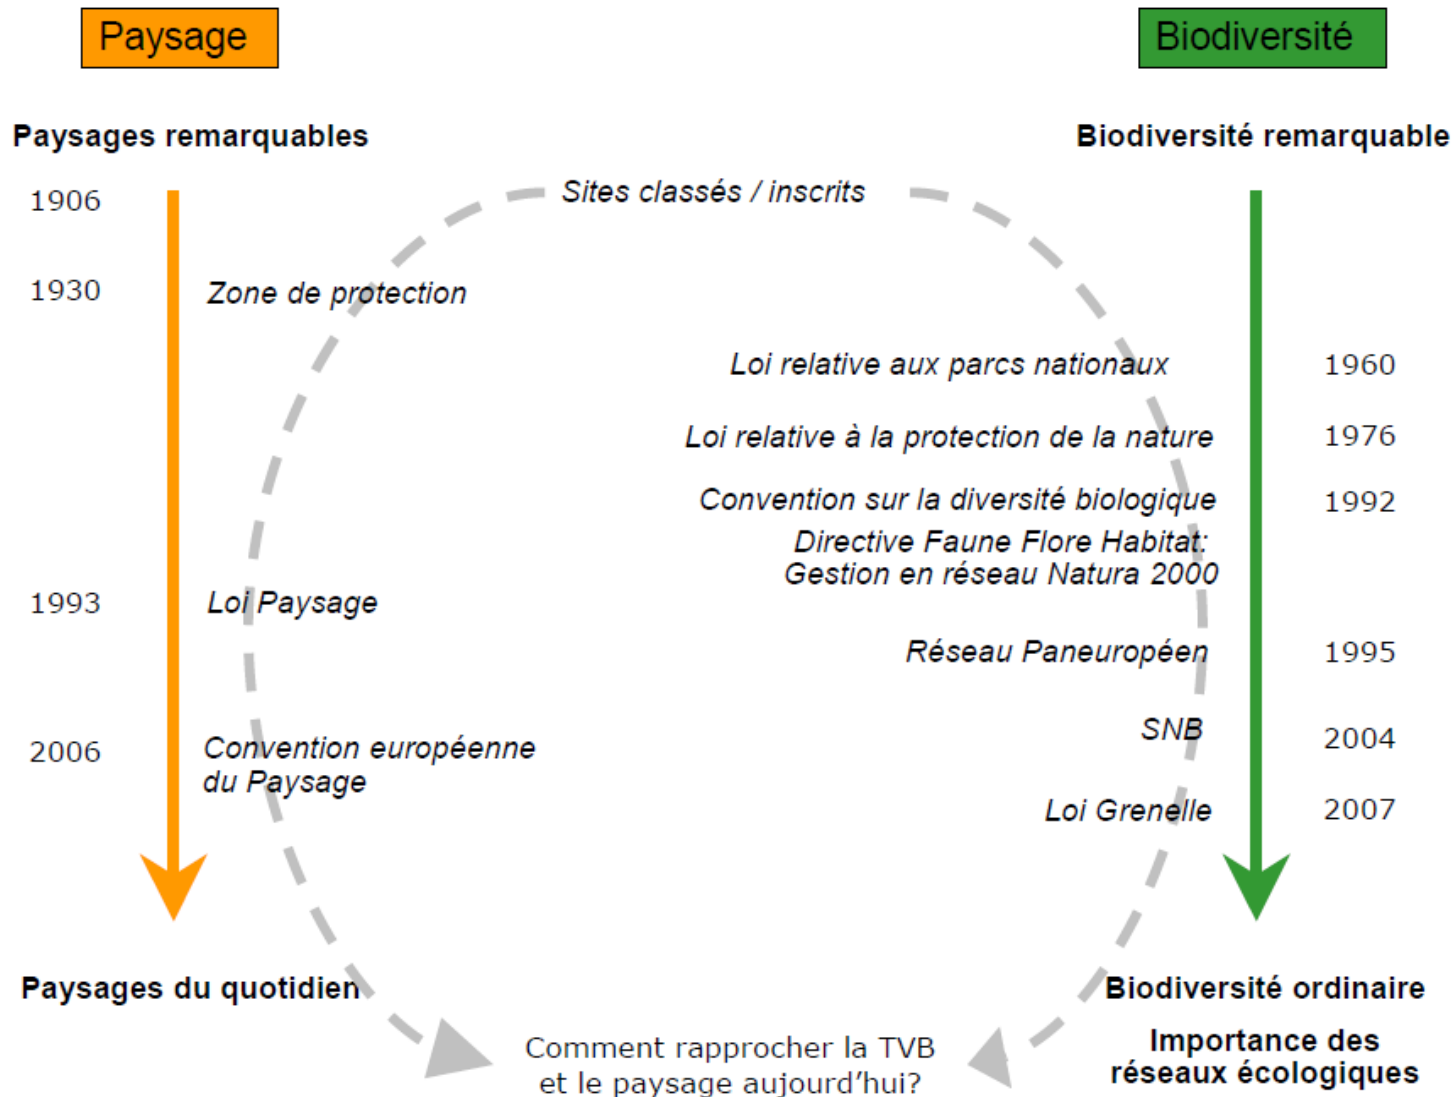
Paysage

Biodiversité

Paysages remarquables

Biodiversité remarquable

1906

Sites classés / inscrits

1930

Zone de protection

Loi relative aux parcs nationaux

1960

Loi relative à la protection de la nature

1976

Convention sur la diversité biologique

1992

Directive Faune Flore Habitat: Gestion en réseau Natura 2000

1993

Loi Paysage

Réseau Paneuropéen

1995

SNB

2004

2006

Convention européenne du Paysage

Loi Grenelle

2007

Paysages du quotidien

Biodiversité ordinaire

Comment rapprocher la TVB et le paysage aujourd'hui?

Importance des réseaux écologiques